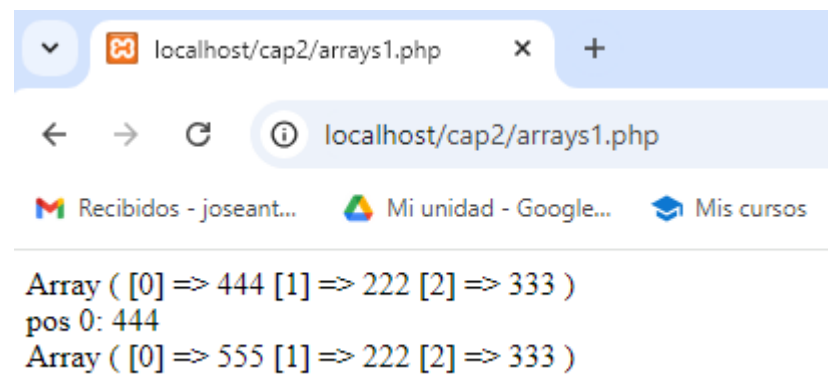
localhost/cap2/arrays1.php ×
+
localhost/cap2/arrays1.php
Recibidos - joseant... Mi unidad - Google... Mis cursos

Array ( [0] => 444 [1] => 222 [2] => 333 )
pos 0: 444
Array ( [0] => 555 [1] => 222 [2] => 333 )